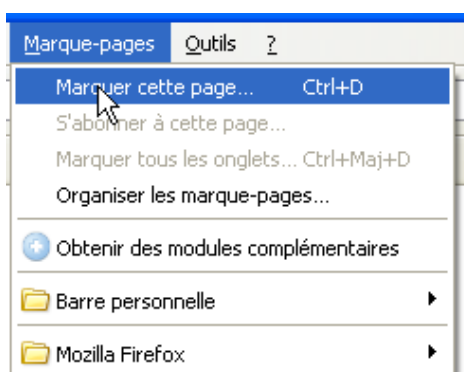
Marque-pages Outils ?

Marquer cette page... Ctrl+D
S'abonner à cette page...
Marquer tous les onglets... Ctrl+Maj+D
Organiser les marque-pages...

Obtenir des modules complémentaires

Barre personnelle

Mozilla Firefox